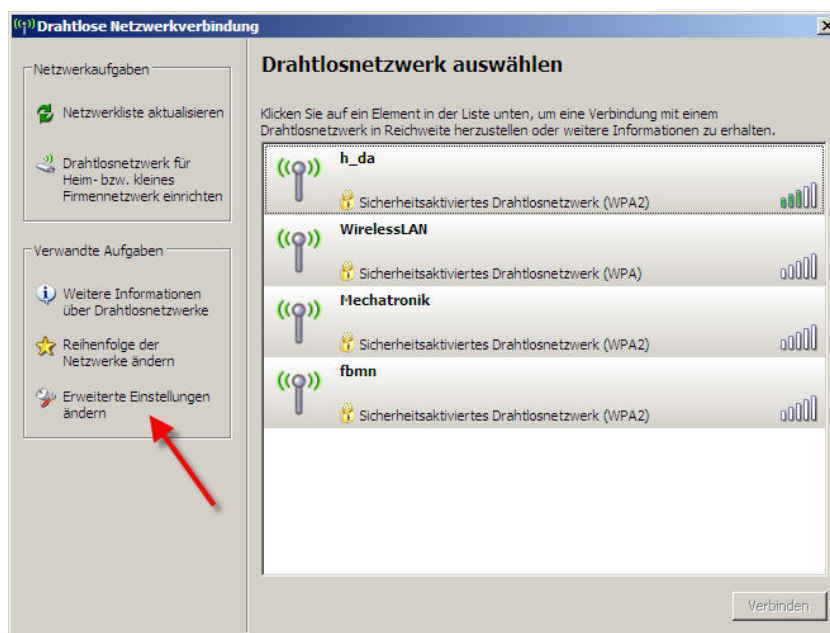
Drahtlose Netzwerkverbindung

Netzwerkaufgaben

Netzwerkliste aktualisieren

Drahtlosnetzwerk für Heim- bzw. kleines Firmennetzwerk einrichten

Verwandte Aufgaben

Weitere Informationen über Drahtlosnetzwerke

Reihenfolge der Netzwerke ändern

Erweiterte Einstellungen ändern

Drahtlosnetzwerk auswählen

Klicken Sie auf ein Element in der Liste unten, um eine Verbindung mit einem Drahtlosnetzwerk in Reichweite herzustellen oder weitere Informationen zu erhalten.

h_da
Sicherheitsaktiviertes Drahtlosnetzwerk (WPA2)

WirelessLAN
Sicherheitsaktiviertes Drahtlosnetzwerk (WPA)

Mechatronik
Sicherheitsaktiviertes Drahtlosnetzwerk (WPA2)

fbmn
Sicherheitsaktiviertes Drahtlosnetzwerk (WPA2)

Verbinden